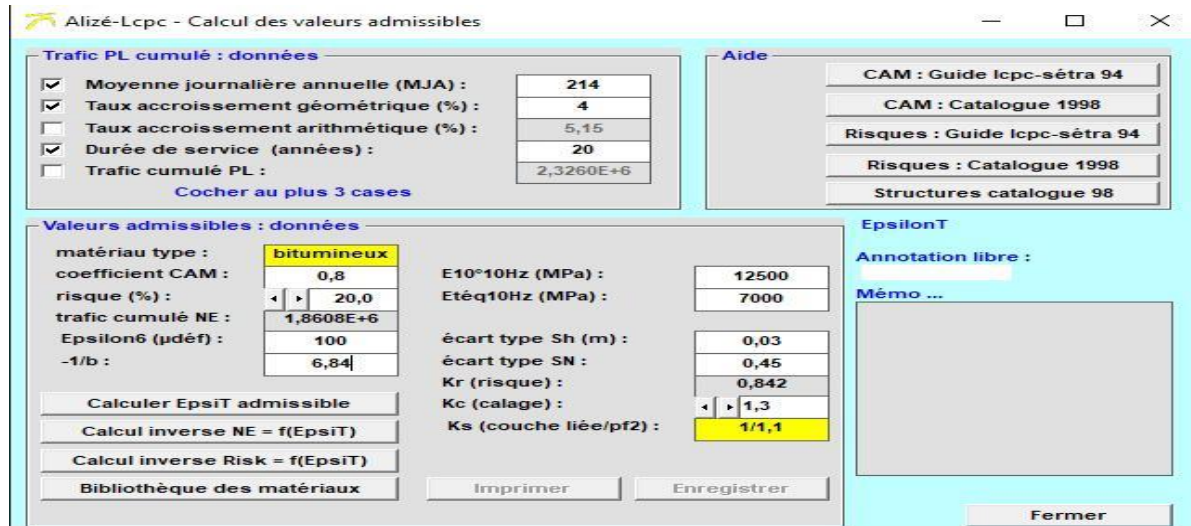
Alizé-Lcpc - Calcul des valeurs admissibles

Trafic PL cumulé : données

Moyenne journalière annuelle (MJA) : 214
Taux accroissement géométrique (%) : 4
Taux accroissement arithmétique (%) : 5,15
Durée de service (années) : 20
Trafic cumulé PL : 2,3260E+6
Cocher au plus 3 cases

Aide

CAM : Guide lcpc-sétra 94
CAM : Catalogue 1998
Risques : Guide lcpc-sétra 94
Risques : Catalogue 1998
Structures catalogue 98

Valeurs admissibles : données

matériau type : bitumineux
coefficient CAM : 0,8
risque (%) : 20,0
trafic cumulé NE : 1,8608E+6
Epsilon6 (µdéf) : 100
-1/b : 6,84

E10°10Hz (MPa) : 12500
Etéq10Hz (MPa) : 7000
écart type Sh (m) : 0,03
écart type SN : 0,45
Kr (risque) : 0,842
Kc (calage) : 1,3
Ks (couche liée/pf2) : 1/1,1

Calculer EpsiT admissible
Calcul inverse NE = f(EpsiT)
Calcul inverse Risk = f(EpsiT)
Bibliothèque des matériaux
Imprimer
Enregistrer

EpsilonT
Annotation libre :
Mémo ...

Fermer